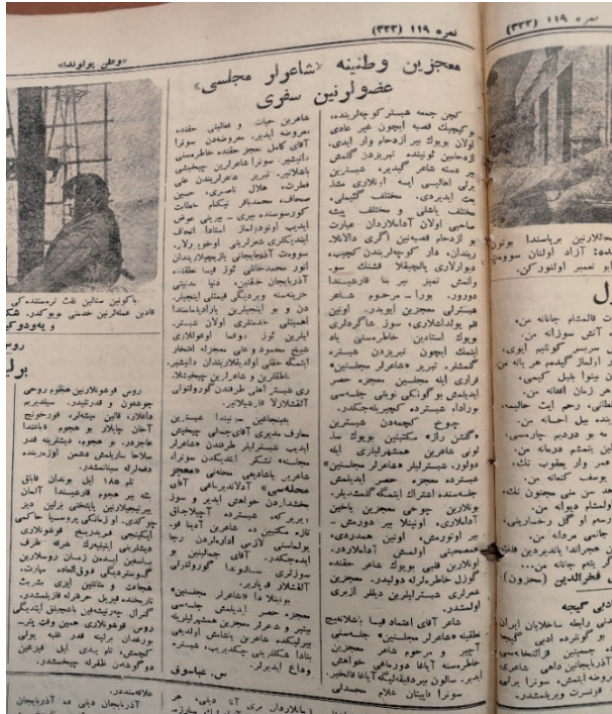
«وطن یولوندا»

نمره ۱۱۹ (۳۳۳)

معجزین وطنیه «شاعرلر مجلسی» عضولرینین سفری

کچن جمعه هشترکوچورولمه، رکچیک قصبه ایچون غیر عادی اولان بویوک بیر ازدحام وار ایدی. ازدحامین توپلاندیغی تیبرزدن گلمیش بیر دسته شاعر گلدیم. هشتری زین اهالیسی ایله اراقلاری شاد بیت ایدیردی. مختلف گئیملی، مختلف یاشلی و مختلف پیشه صاحبی اولان آداملاردان عبارت بو ازدحام قصبه‌نین اگری دالانلاریندان، دار کوچه‌لریندن کچیب، دیوارلاری یاپیشقلا نقشلی بیر وانش تمیز بیر یا قارشیلاندی دوور. بورا مرحوم شاعر هشترلی معجزین ایودی. اونون هم یادداشلاری، سوز ماگردلری بویوک استادین خاطره‌سینی یاد ایتمک ایچون تبریزدن هشتره گلمشدیر. تبریز «شاعرلر مجلسی» قراری ایله مجلسین معجزه حصر ایدیلمش یوگونکی توپلی جلسه‌سی ورادا هشترده کچیریلمه‌لیدی.

چوخ کچمه‌دن هشترین «گلشن راز» مکتبینین بویوک سالونو شاعرین همشهریلری ایله دولور. هشترلیلر «شاعرلر مجلسی» هیئتی‌ده جلسه‌ده حصر ایدیلمش جلسه‌سنده اشتراک ایتمه گلمشدیلر. بونلارین چوخی معجزین یاخین آدلاری، اونیلا بیر دورمش، بیر اوتوروش، اونون همدردی، همصحبتی اولمش آدملاردور. اونلارین قلبی بوگون اونلارین اوزیز شاعرین یادی ایله دولو ایدی. معجزین شعرلری هشترلیلرین دیللرین ازبری اولمشدور.

شاعرلر آگاهی اعضا قیا اشلاعیه مطلبه «شاعرلر مجلسی» جلسه‌سنی آچیر و مرحوم شاعر معجزین خاطره‌سنه آیاغا دورماغی خواهش ایدیر. سالون بیردقیقه‌لیک آیاغا قالخیر. سونرا دایناتا غلام محمدلی

شاعرین حیات و عقایدی حقده معروضه ایدیر. معروضه‌دن سونرا آقای کامل معجز حقده خاطره‌سینی ایشلیر. سونرا شاعرلرین معجزینه شعرلر تلاوه‌سی دی. عابری، بالاللی، تبریز شاعرلریندن علی صمدی، هلال ناصری، حسین محمدزاده، حسن کوسوسنده، بیکاف عاطف آذربایجان چوپانی، صبوری عوض ایدیب آنونودنلار اوخودولار. سوودت آذربایجانی یاپیشقلاریندان انور محمدخانی اوز قیا ایشلیر. خزینه‌سه ویردیگی قیمتلی اینجیلر، دن و و اینجیلرین پاراقلامانیندا اهمیتلی، خدمتلری اولان شعر، آیلرین توز «وطن» آوقولمازی شیخ محمود و علی معجزه استادینه ایکی اعلاء اوک افلار. ایلهاملار و شاعرلرین اویدقلاری، ری هشترلی طرفدن گرووتولیه آلقشلارلا قارشیلانیر.

بفتیختیمه بونیو هشترین معارف مدیری آقای جمالی چیخیش ایدیر. او اوز چیخیشندا بلاده شئبه ما معین اینیاغیلدی شاعرین هشترده شاعر ملا تاجه ایجادی «معجز مجلسی» گناه ایلاوت کیمی آقای معجزین جامعیه خواهش ایدیر و اوز ایدیر، ده، هشترده آچیلاجاق تازه مکتبین ده شاعرین آدینا قویولماسینی اوز آدلارادوریز. آقای عبدالله‌یه بو آقای جمالیرین بو سوزلری شعرده سالنده گورونتولو آلقشلار اویارس.

«شاعرلر مجلسی» معجز حصر ایدیلمش جلسه‌سی بیتیر. هنوز بو معجزین همشهریلری عزیز قوناقلاری بالخاص اوغلیغی برکه‌ده پیچید‌ایکی چیکدیردییر. هشتره وداع ایدیرلر.

س. عباسوف

باکولین سالین نقل ترسنتده‌کی فابریکدا اوینلاری، شاعرلرین خدمتی بو یوکور و...

روس...

روس قوشولارلارین هجوم روسی هجوم و ...فرتیش ...

...

آذربایجان ...

مارش ۱۸ ایل بونلار قان بیر هجوم قارشیسندا آلمان ...

...

...

۲۷ ...

...دادایی‌ده آذربایجان

نمره ۱۱۹ (۳۳۳)

قالستام جاناتینه من،
... آچی سوزاین من،
... سرینی گوتیم ایری،
... آرانلار گلدیم هر یانه من
... بیر زمان آفتی من،
... رحم ایت حالیمه،
... بیله دیل اجانه من،
... هو دردین چارسی،
... یتیشن هم دردیمه،
... یار و بقوب تک،
... یوسف کنعانه من،
... یه من سی مجنون نکه،
... لوستام دیوانه من،
... رسم و گل رخسارینی،
... جانی مرده من،
... جانانه من
... فخرالدین (محزون)

... بلادی گیجه

... لانلارین پرپاساندا یولون... آزاد اولتان سوسو... تعمیر اولونورکن.